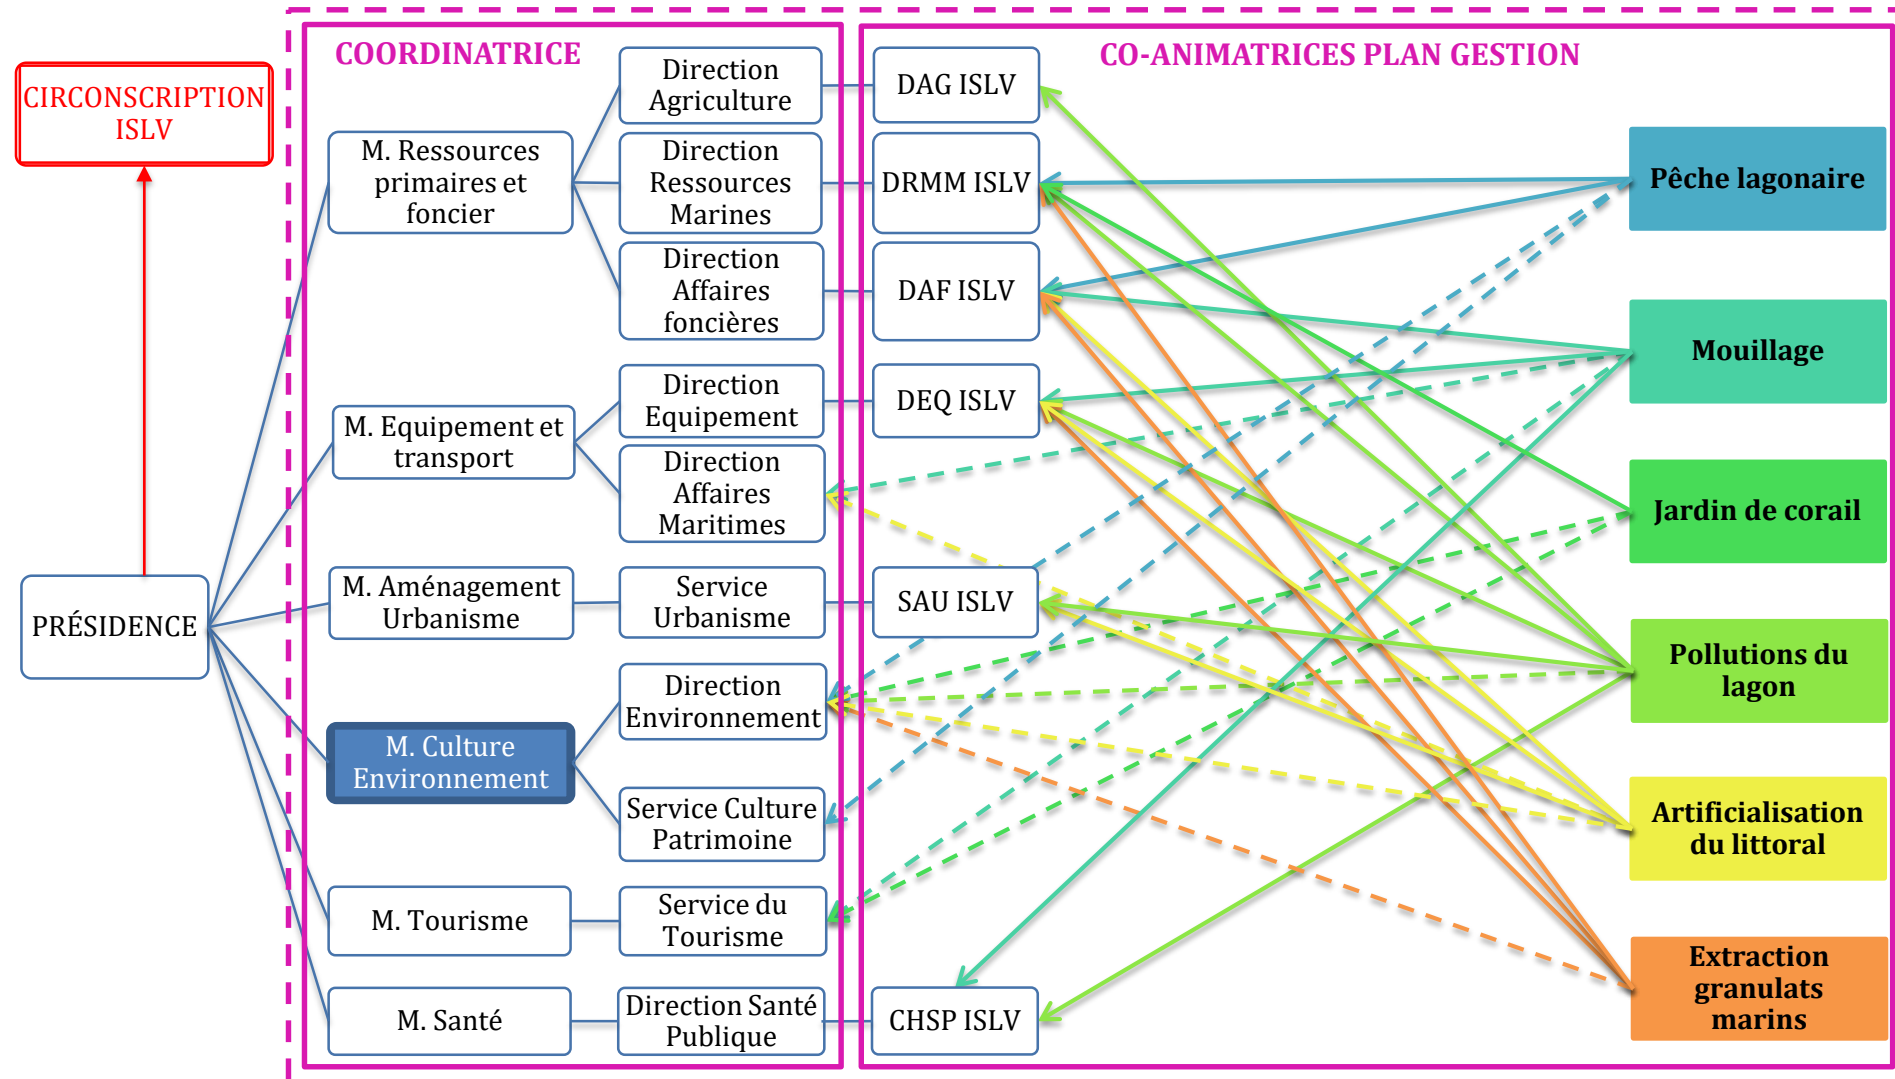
CIRCONSCRIPTION ISLV

PRÉSIDENCE

COORDINATRICE

M. Ressources primaires et foncier

M. Equipement et transport

M. Aménagement Urbanisme

M. Culture Environnement

M. Tourisme

M. Santé

Direction Agriculture

Direction Ressources Marines

Direction Affaires foncières

Direction Equipement

Direction Affaires Maritimes

Service Urbanisme

Direction Environnement

Service Culture Patrimoine

Service du Tourisme

Direction Santé Publique

CO-ANIMATRICES PLAN GESTION

DAG ISLV

DRMM ISLV

DAF ISLV

DEQ ISLV

SAU ISLV

CHSP ISLV

Pêche lagonaire

Mouillage

Jardin de corail

Pollutions du lagon

Artificialisation du littoral

Extraction granulats marins